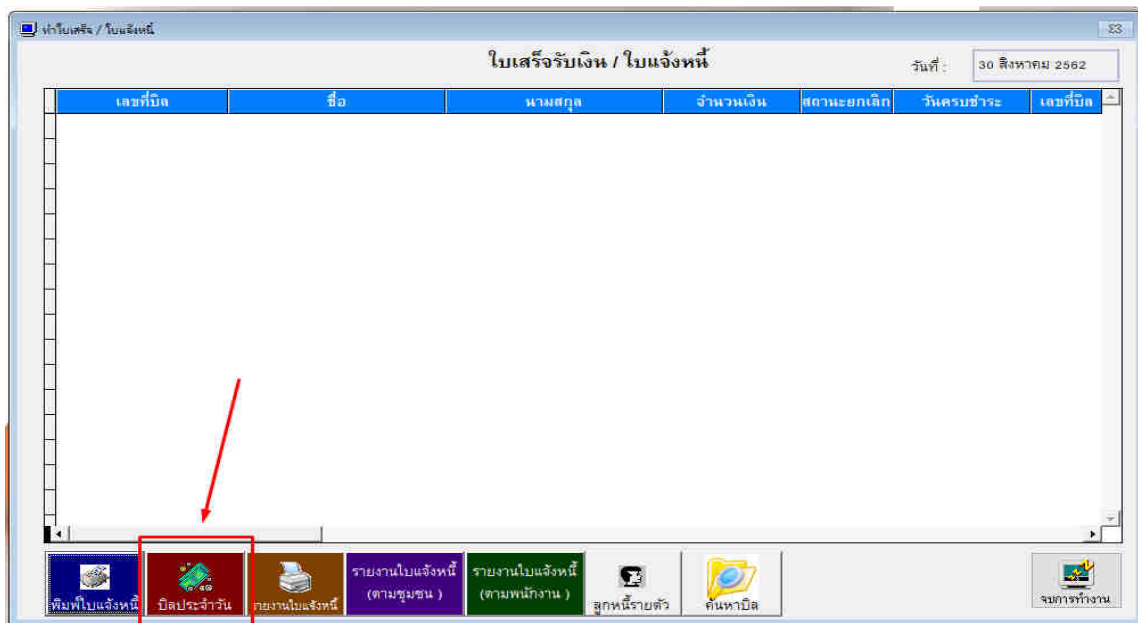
ทำใบเสร็จ / ใบแจ้งหนี้

ใบเสร็จรับเงิน / ใบแจ้งหนี้

วันที่ : 30 สิงหาคม 2562

| เลขที่บิล | ชื่อ | นามสกุล | จำนวนเงิน | สถานะยกเลิก | วันครบชำระ | เลขที่บิล |
|---|---|---|---|---|---|---|

พิมพ์ใบแจ้งหนี้
บิลประจำวัน
รายงานใบแจ้งหนี้
รายงานใบแจ้งหนี้ (ตามชุมชน)
รายงานใบแจ้งหนี้ (ตามพนักงาน)
ลูกหนี้รายตัว
ค้นหาบิล
จบการทำงาน